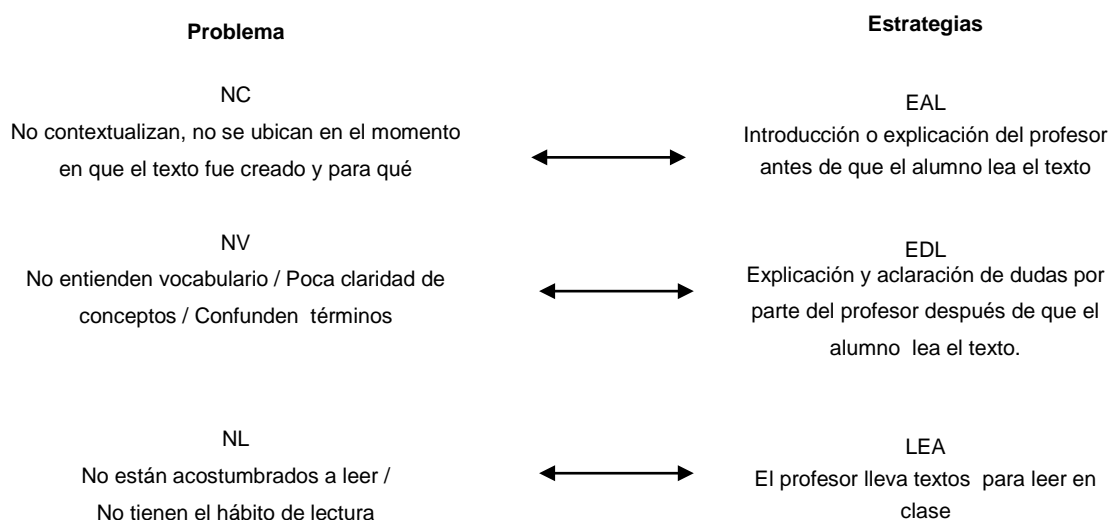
Problema

Estrategias

NC
No contextualizan, no se ubican en el momento en que el texto fue creado y para qué

EAL
Introducción o explicación del profesor antes de que el alumno lea el texto

NV
No entienden vocabulario / Poca claridad de conceptos / Confunden términos

EDL
Explicación y aclaración de dudas por parte del profesor después de que el alumno lea el texto.

NL
No están acostumbrados a leer / No tienen el hábito de lectura

LEA
El profesor lleva textos para leer en clase